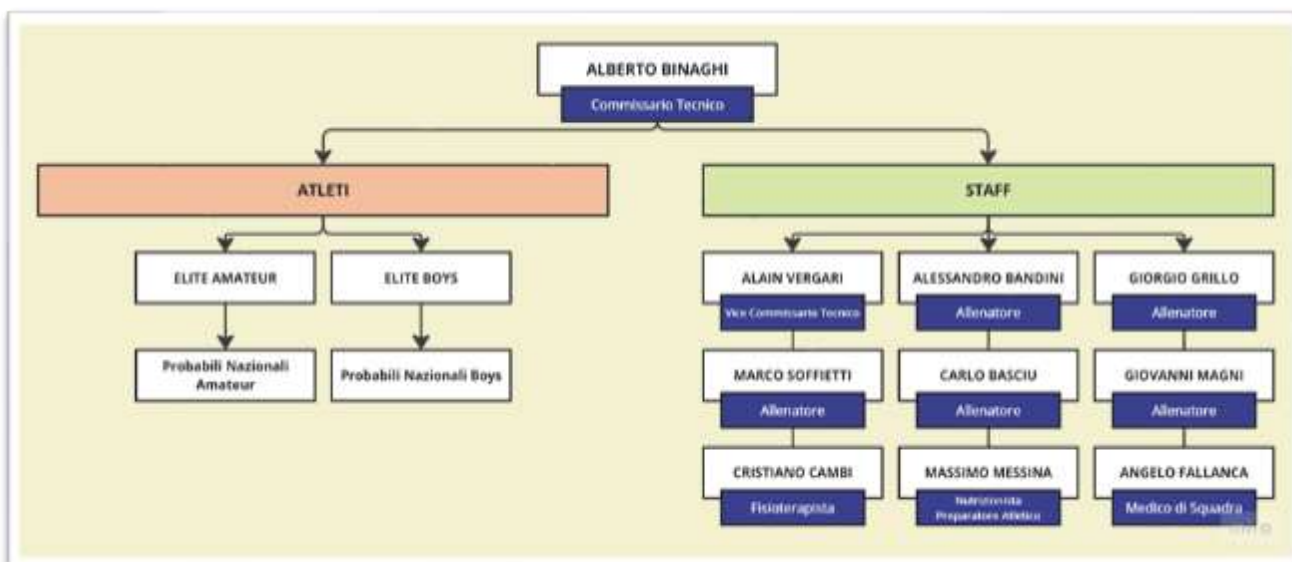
ALBERTO BINAGHI
Commissario Tecnico

ATLETI

ELITE AMATEUR

Probabili Nazionali Amateur

ELITE BOYS

Probabili Nazionali Boys

STAFF

ALAIN VERGARI
Vice Commissario Tecnico

MARCO SOFFIETTI
Allenatore

CRISTIANO CAMBI
Fisioterapista

ALESSANDRO BANDINI
Allenatore

CARLO BASCIU
Allenatore

MASSIMO MESSINA
Nutrizionista Preparatore Atletico

GIORGIO GRILLO
Allenatore

GIOVANNI MAGNI
Allenatore

ANGELO FALLANCA
Medico di Squadra